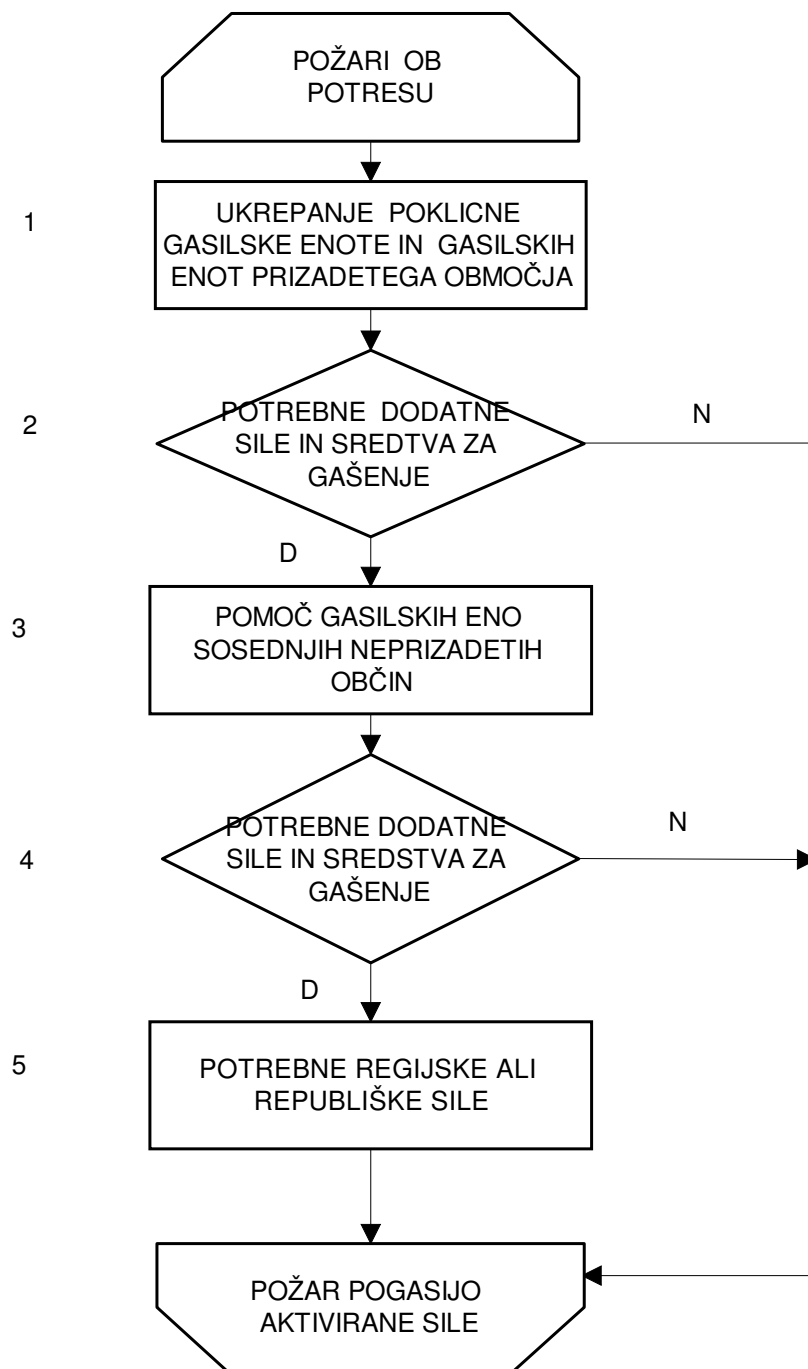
POŽARI OB POTRESU

1

UKREPANJE POKLICNE GASILSKE ENOTE IN GASILSKIH ENOT PRIZADETEGA OBMOČJA

2

POTREBNE DODATNE SILE IN SREDTVA ZA GAŠENJE

N

D

3

POMOČ GASILSKIH ENO SOSEDNJIH NEPRIZADETIH OBČIN

4

POTREBNE DODATNE SILE IN SREDSTVA ZA GAŠENJE

N

D

5

POTREBNE REGIJSKE ALI REPUBLIŠKE SILE

POŽAR POGASIJO AKTIVIRANE SILE